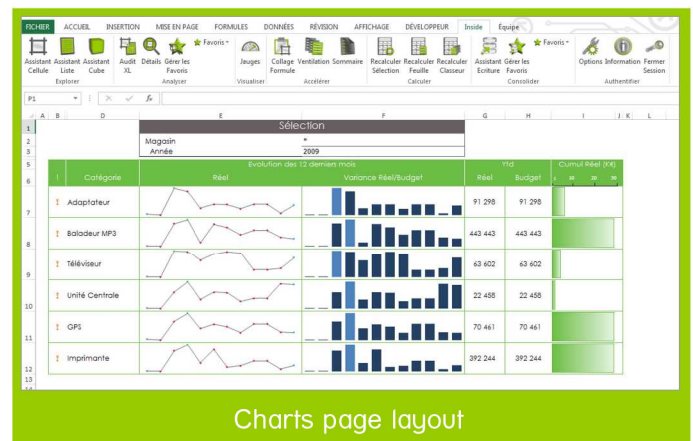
FICHIER ACCUEIL INSERTION MISE EN PAGE FORMULES DONNÉES RÉVISION AFFICHAGE DÉVELOPPEUR Inside Equipe

Assistant Cellule Assistant Liste Assistant Cube
Explorer
Audit XL Détails Gérer les Favoris Favoris
Analyser
Jauges
Visualiser
Collage Formule Ventilation Sommaire
Accélérer
Recalculer Sélection Recalculer Feuille Recalculer Classeur
Calculer
Assistant Ecriture Gérer les Favoris Favoris
Consolider
Options Information Fermer Session
Authentifier

P1 fx

Sélection

Magasin *
Année 2009

Evolution des 12 derniers mois
Ytd
Cumul Réel (K€)

| | Catégorie | Réel | Variance Réel/Budget | Réel | Budget | 0 10 20 30 |
|---|---|---|---|---|---|---|
| ↕ | Adaptateur | | | 91 298 | 91 298 | |
| ↕ | Baladeur MP3 | | | 443 443 | 443 443 | |
| ↕ | Téléviseur | | | 63 602 | 63 602 | |
| ↕ | Unité Centrale | | | 22 458 | 22 458 | |
| ↕ | GPS | | | 70 461 | 70 461 | |
| ↕ | Imprimante | | | 392 244 | 392 244 | |

Charts page layout